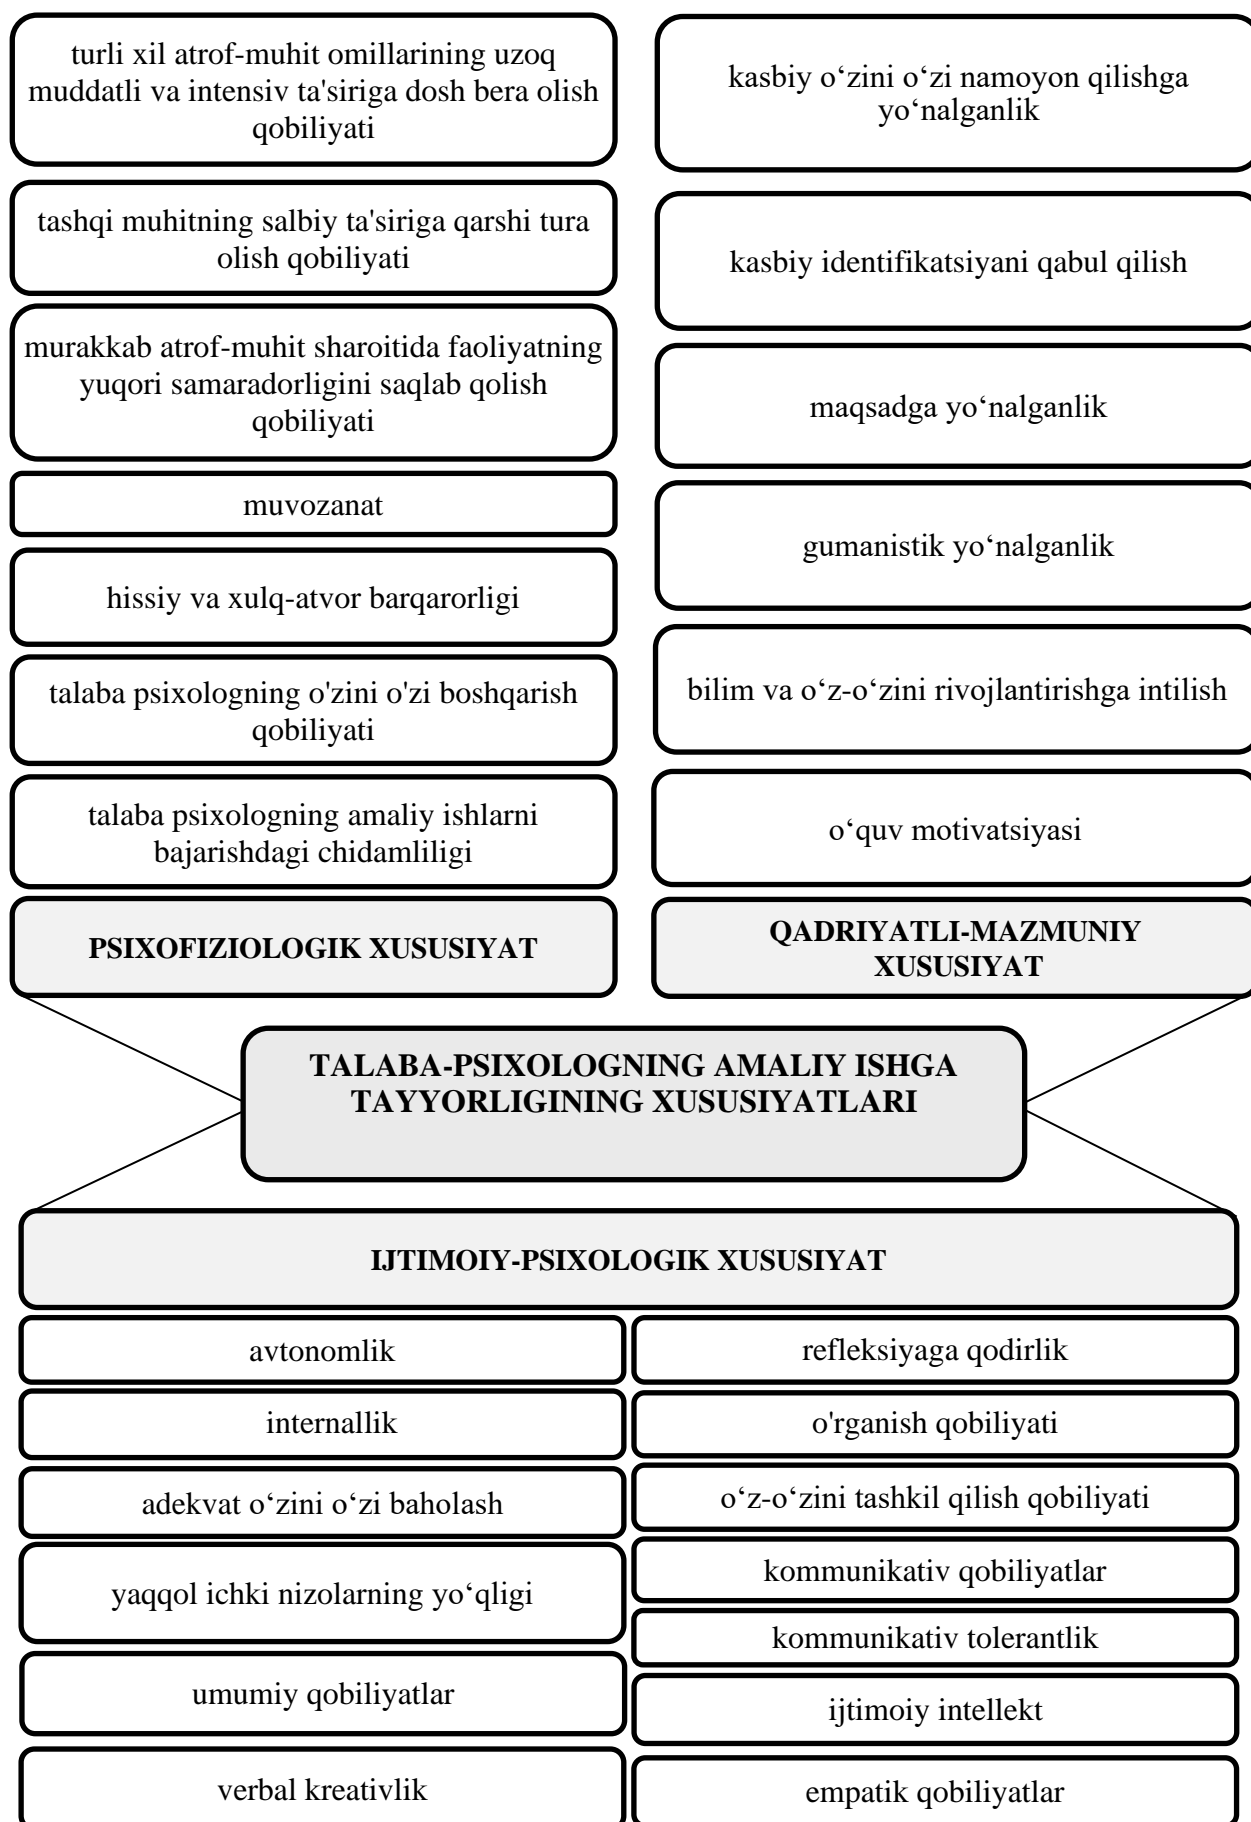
turli xil atrof-muhit omillarining uzoq muddatli va intensiv ta'siriga dosh bera olish qobiliyati

tashqi muhitning salbiy ta'siriga qarshi tura olish qobiliyati

murakkab atrof-muhit sharoitida faoliyatning yuqori samaradorligini saqlab qolish qobiliyati

muvozanat

hissiy va xulq-atvor barqarorligi

talaba psixologning o'zini o'zi boshqarish qobiliyati

talaba psixologning amaliy ishlarni bajarishdagi chidamliligi

PSIXOFIZIOLOGIK XUSUSIYAT

kasbiy o‘zini o‘zi namoyon qilishga yo‘nalganlik

kasbiy identifikatsiyani qabul qilish

maqsadga yo‘nalganlik

gumanistik yo‘nalganlik

bilim va o‘z-o‘zini rivojlantirishga intilish

o‘quv motivatsiyasi

QADRIYATLI-MAZMUNIY XUSUSIYAT

TALABA-PSIXOLOGNING AMALIY ISHGA TAYYORLIGINING XUSUSIYATLARI

IJTIMOIY-PSIXOLOGIK XUSUSIYAT

avtonomlik

internallik

adekvat o‘zini o‘zi baholash

yaqqol ichki nizolarning yo‘qligi

umumiy qobiliyatlar

verbal kreativlik

refleksiyaga qodirlik

o'rganish qobiliyati

o‘z-o‘zini tashkil qilish qobiliyati

kommunikativ qobiliyatlar

kommunikativ tolerantlik

ijtimoiy intellekt

empatik qobiliyatlar